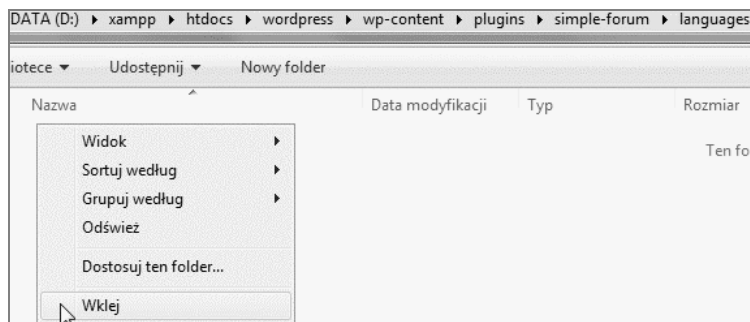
DATA (D:) ▸ xampp ▸ htdocs ▸ wordpress ▸ wp-content ▸ plugins ▸ simple-forum ▸ languages

iotece ▾ Udostępnij ▾ Nowy folder

Nazwa Data modyfikacji Typ Rozmiar

Widok ▸
Sortuj według ▸
Grupuj według ▸
Odśwież

Dostosuj ten folder...

Wklej

Ten fo